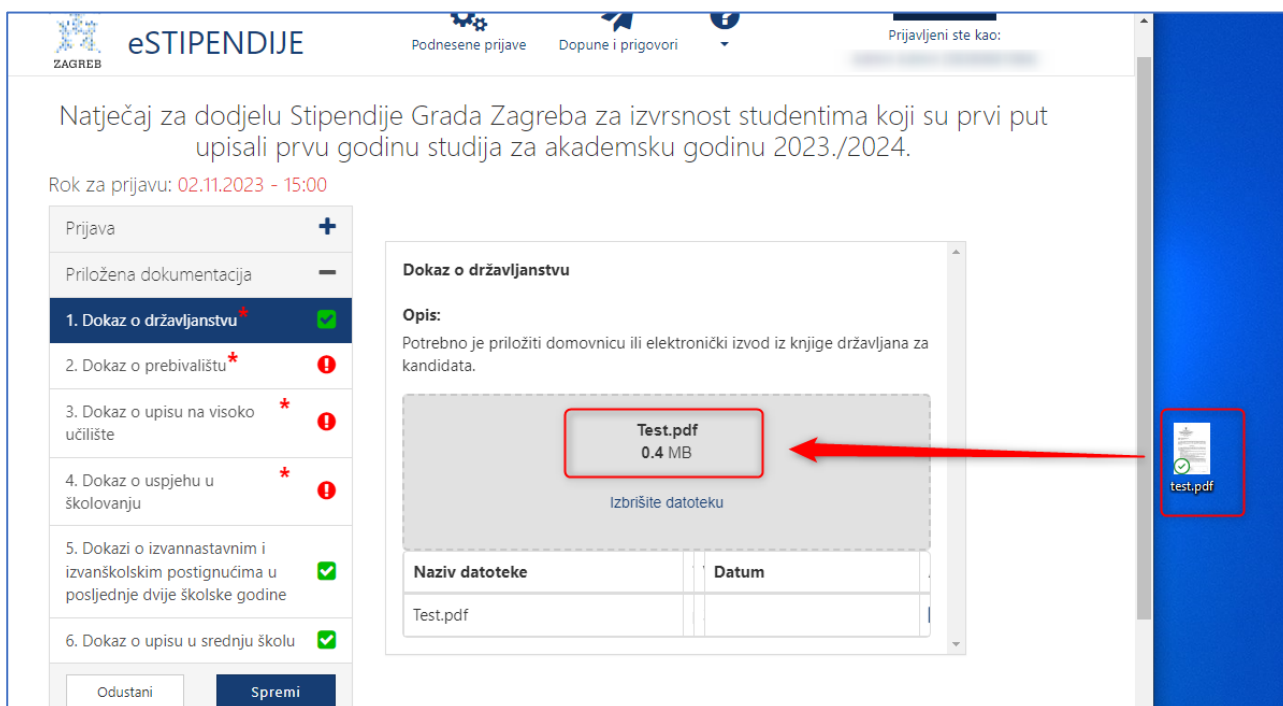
ZAGREB eSTIPENDIJE

Podnesene prijave

Dopune i prigovori

Prijavljeni ste kao:

Natječaj za dodjelu Stipendije Grada Zagreba za izvrsnost studentima koji su prvi put upisali prvu godinu studija za akademsku godinu 2023./2024.

Rok za prijavu: 02.11.2023 - 15:00

Prijava

Priložena dokumentacija

1. Dokaz o državljanstvu*

2. Dokaz o prebivalištu*

3. Dokaz o upisu na visoko učilište *

4. Dokaz o uspjehu u školovanju *

5. Dokazi o izvannastavnim i izvanškolskim postignućima u posljednje dvije školske godine

6. Dokaz o upisu u srednju školu

Odustani

Spremi

Dokaz o državljanstvu

Opis:

Potrebno je priložiti domovnicu ili elektronički izvod iz knjige državljana za kandidata.

Test.pdf
0.4 MB

Izbrišite datoteku

| Naziv datoteke | Datum |
|---|---|
| Test.pdf | |

test.pdf